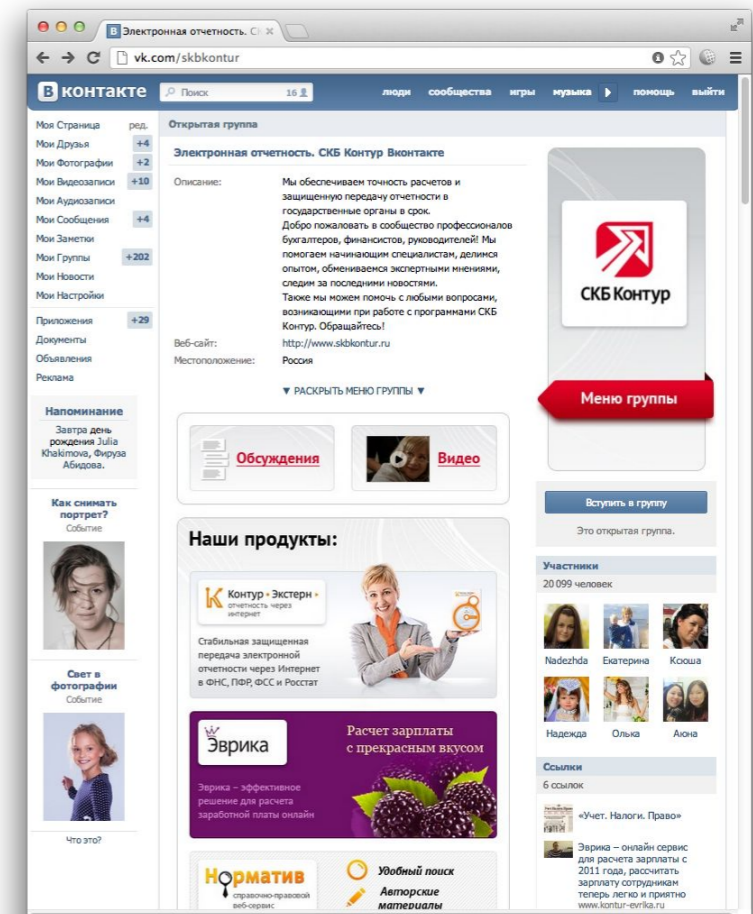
В Электронная отчетность. С ×

vk.com/skbkontur

В контакте Поиск 16 люди сообщества игры музыка помощь выйти

Моя Страница ред.
Мои Друзья +4
Мои Фотографии +2
Мои Видеозаписи +10
Мои Аудиозаписи
Мои Сообщения +4
Мои Заметки
Мои Группы +202
Мои Новости
Мои Настройки
Приложения +29
Документы
Объявления
Реклама

Напоминание
Завтра день рождения Julia Khakimova, Фируза Абидова.

Как снимать портрет?
Событие

Свет в фотографии
Событие

Что это?

Открытая группа

Электронная отчетность. СКБ Контур Вконтакте

Описание: Мы обеспечиваем точность расчетов и защищенную передачу отчетности в государственные органы в срок.
Добро пожаловать в сообщество профессионалов бухгалтеров, финансистов, руководителей! Мы помогаем начинающим специалистам, делимся опытом, обмениваемся экспертными мнениями, следим за последними новостями.
Также мы можем помочь с любыми вопросами, возникающими при работе с программами СКБ Контур. Обращайтесь!
Веб-сайт: http://www.skbkontur.ru
Местоположение: Россия

▼ РАСКРЫТЬ МЕНЮ ГРУППЫ ▼

Обсуждения
Видео

Наши продукты:

Контур • Экстерн • отчетность через интернет
Стабильная защищенная передача электронной отчетности через Интернет в ФНС, ПФР, ФСС и Росстат

Эврика
Расчет зарплаты с прекрасным вкусом
Эврика – эффективное решение для расчета заработной платы онлайн

Норматив справочно-правовой веб-сервис
Удобный поиск
Авторские материалы

СКБ Контур
Меню группы

Вступить в группу
Это открытая группа.

Участники
20 099 человек
Nadezhda Екатерина Ксюша
Надежда Олька Аюна

Ссылки
6 ссылок
«Учет. Налоги. Право»
Эврика – онлайн сервис для расчета зарплаты с 2011 года, рассчитать зарплату сотрудникам теперь легко и приятно
www.kontur-evrika.ru